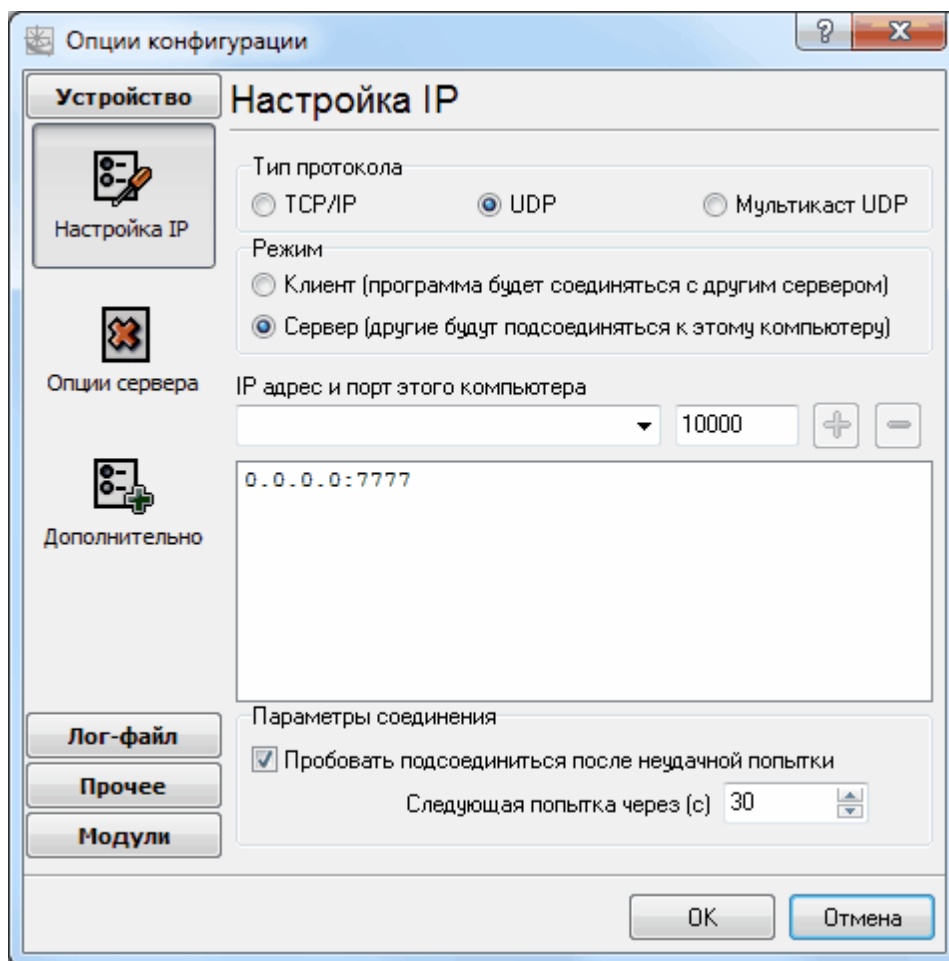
Опции конфигурации

?

X

Устройство

Настройка IP

Настройка IP

Тип протокола

TCP/IP

UDP

Мультикаст UDP

Режим

Клиент (программа будет соединяться с другим сервером)

Сервер (другие будут подсоединяться к этому компьютеру)

Опции сервера

IP адрес и порт этого компьютера

10000

Дополнительно

0.0.0.0:7777

Параметры соединения

Лог-файл

Пробовать подсоединиться после неудачной попытки

Прочее

Следующая попытка через (с) 30

Модули

OK

Отмена